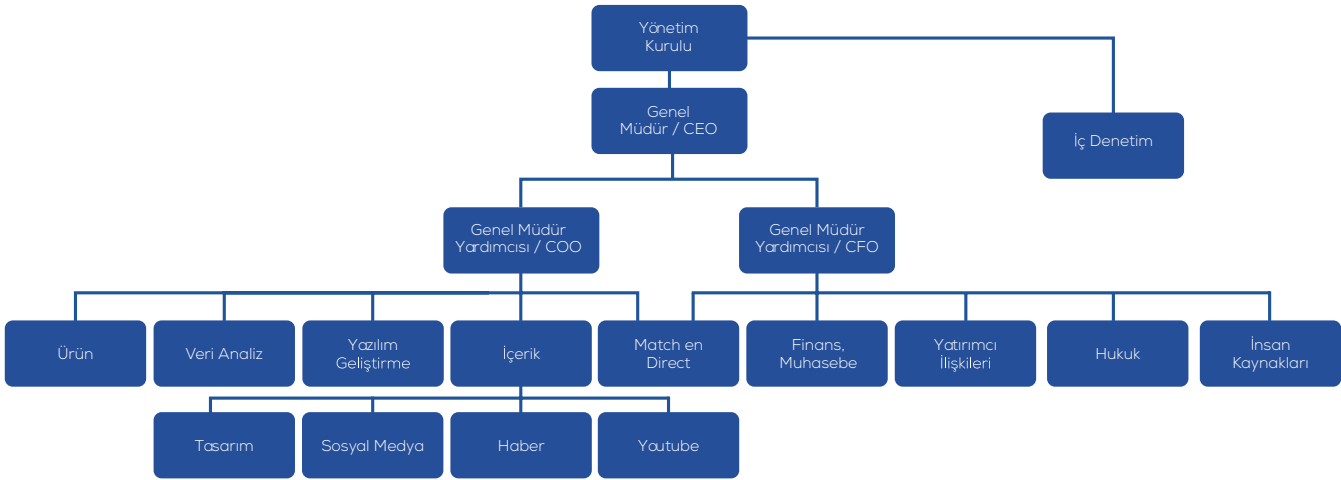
Yönetim Kurulu

Genel Müdür / CEO

İç Denetim

Genel Müdür Yardımcısı / COO

Genel Müdür Yardımcısı / CFO

Ürün

Veri Analiz

Yazılım Geliştirme

İçerik

Match en Direct

Finans, Muhasebe

Yatırımcı İlişkileri

Hukuk

İnsan Kaynakları

Tasarım

Sosyal Medya

Haber

Youtube